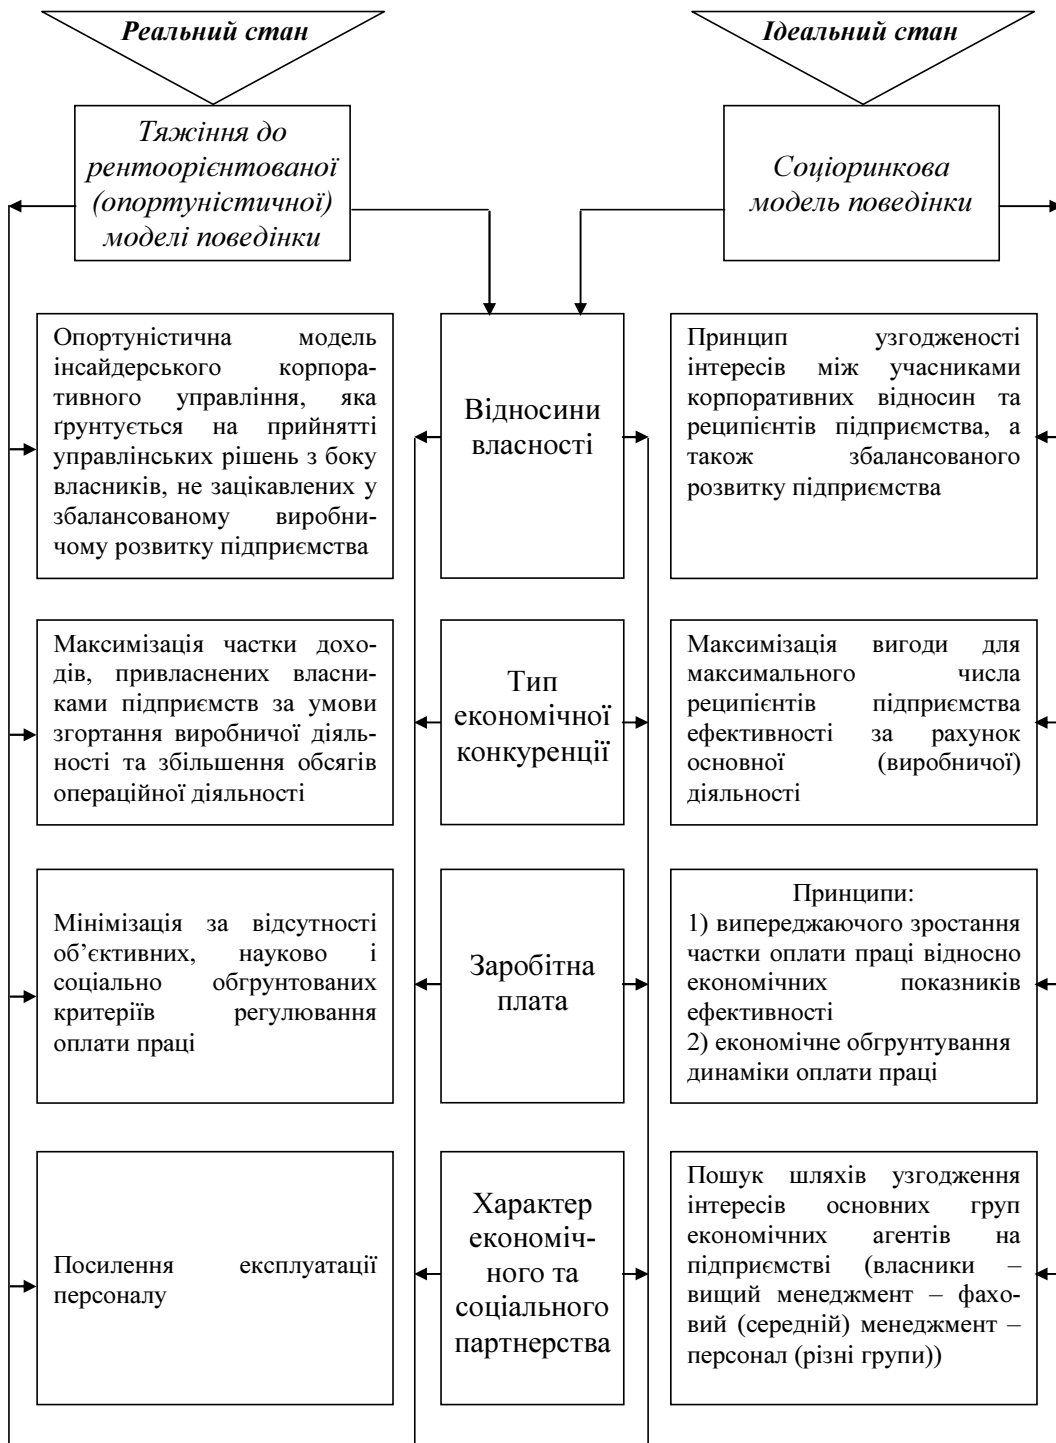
Реальний стан

Ідеальний стан

Тяжіння до рентоорієнтованої (опортуністичної) моделі поведінки

Соціоринкова модель поведінки

Опортуністична модель інсайдерського корпоративного управління, яка ґрунтується на прийнятті управлінських рішень з боку власників, не зацікавлених у збалансованому виробничому розвитку підприємства

Відносини власності

Принцип узгодженості інтересів між учасниками корпоративних відносин та реципієнтів підприємства, а також збалансованого розвитку підприємства

Максимізація частки доходів, привласнених власниками підприємств за умови згортання виробничої діяльності та збільшення обсягів операційної діяльності

Тип економічної конкуренції

Максимізація вигоди для максимального числа реципієнтів підприємства ефективності за рахунок основної (виробничої) діяльності

Мінімізація за відсутності об'єктивних, науково і соціально обґрунтованих критеріїв регулювання оплати праці

Заробітна плата

Принципи:
1) випереджаючого зростання частки оплати праці відносно економічних показників ефективності
2) економічне обґрунтування динаміки оплати праці

Посилення експлуатації персоналу

Характер економічного та соціального партнерства

Пошук шляхів узгодження інтересів основних груп економічних агентів на підприємстві (власники – вищий менеджмент – фаховий (середній) менеджмент – персонал (різні групи))